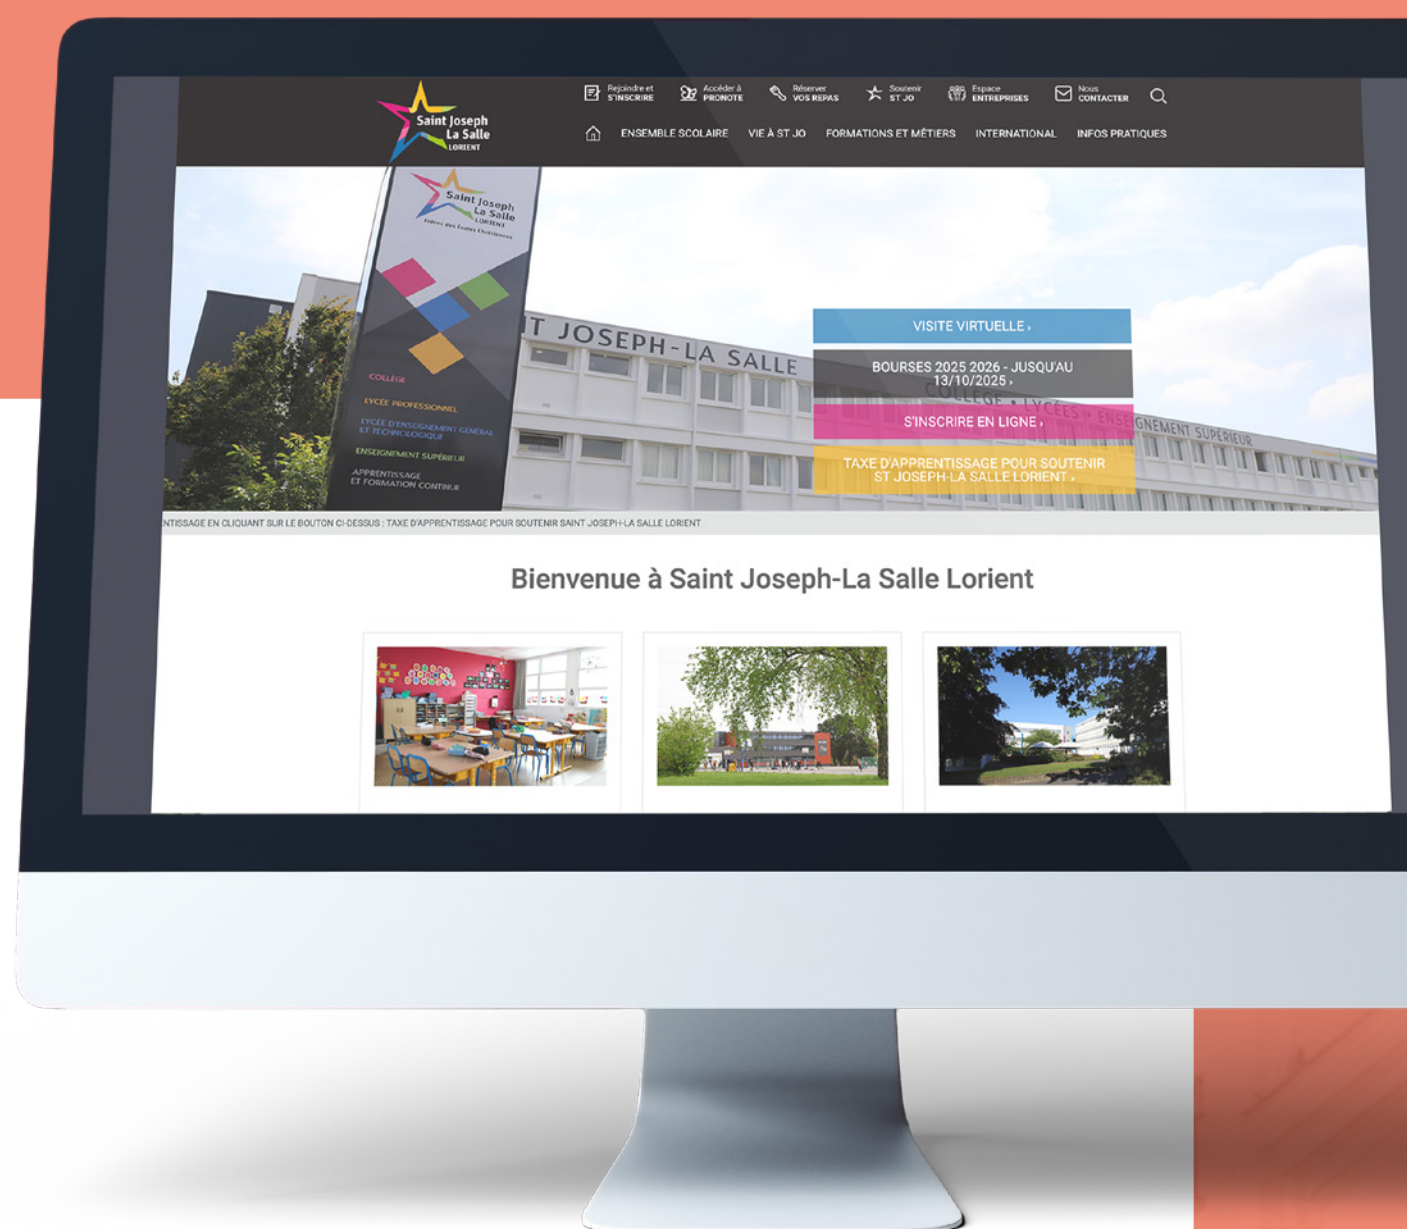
Saint Joseph La Salle LORIENT

Rejoindre et S'INSCRIRE
Accéder à PRONOTE
Réserver VOS REPAS
Soutenir ST JO
Espace ENTREPRISES
Nous CONTACTER

ENSEMBLE SCOLAIRE
VIE À ST JO
FORMATIONS ET MÉTIERS
INTERNATIONAL
INFOS PRATIQUES

Saint Joseph La Salle LORIENT
Frères des Écoles Chrétiennes

COLLÈGE
LYCÉE PROFESSIONNEL
LYCÉE D'ENSEIGNEMENT GÉNÉRAL ET TECHNOLOGIQUE
ENSEIGNEMENT SUPÉRIEUR
APPRENTISSAGE ET FORMATION CONTINUE

T JOSEPH-LA SALLE
COLLÈGE • LYCÉES • ENSEIGNEMENT SUPÉRIEUR

VISITE VIRTUELLE ›
BOURSES 2025 2026 - JUSQU'AU 13/10/2025 ›
S'INSCRIRE EN LIGNE ›
TAXE D'APPRENTISSAGE POUR SOUTENIR ST JOSEPH-LA SALLE LORIENT ›

NTISSAGE EN CLIQUANT SUR LE BOUTON CI-DESSUS : TAXE D'APPRENTISSAGE POUR SOUTENIR SAINT JOSEPH-LA SALLE LORIENT

Bienvenue à Saint Joseph-La Salle Lorient